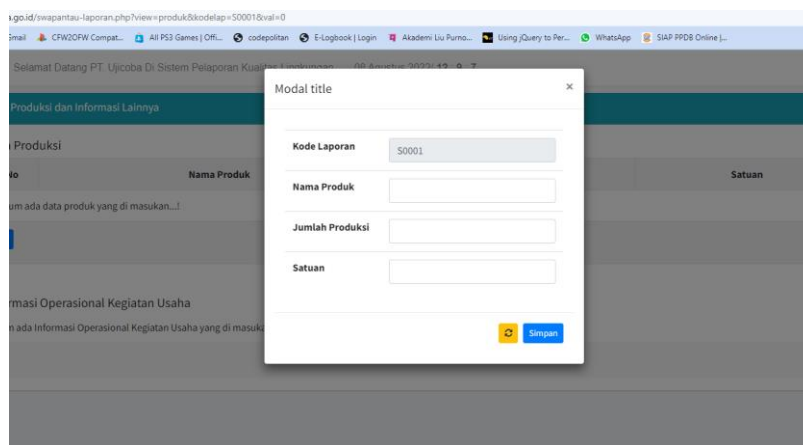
.go.id/swapantau-laporan.php?view=produk&kodelap=S0001&val=0

mail CFW2OFW Compat... All PS3 Games | Offi... codepolitan E-Logbook | Login Akademi Liu Purno... Using jQuery to Per... WhatsApp SIAP PPDB Online |...

Selamat Datang PT. Ujicoba Di Sistem Pelaporan Kualitas Lingkungan 08 Agustus 2022| 12 : 9 : 7

Produksi dan Informasi Lainnya

Produksi

| No | Nama Produk | Satuan |
|---|---|---|

um ada data produk yang di masukan...!

rmasi Operasional Kegiatan Usaha

n ada Informasi Operasional Kegiatan Usaha yang di masuk

Modal title ×

| Kode Laporan | S0001 |
|---|---|
| Nama Produk | |
| Jumlah Produksi | |
| Satuan | |

Simpan